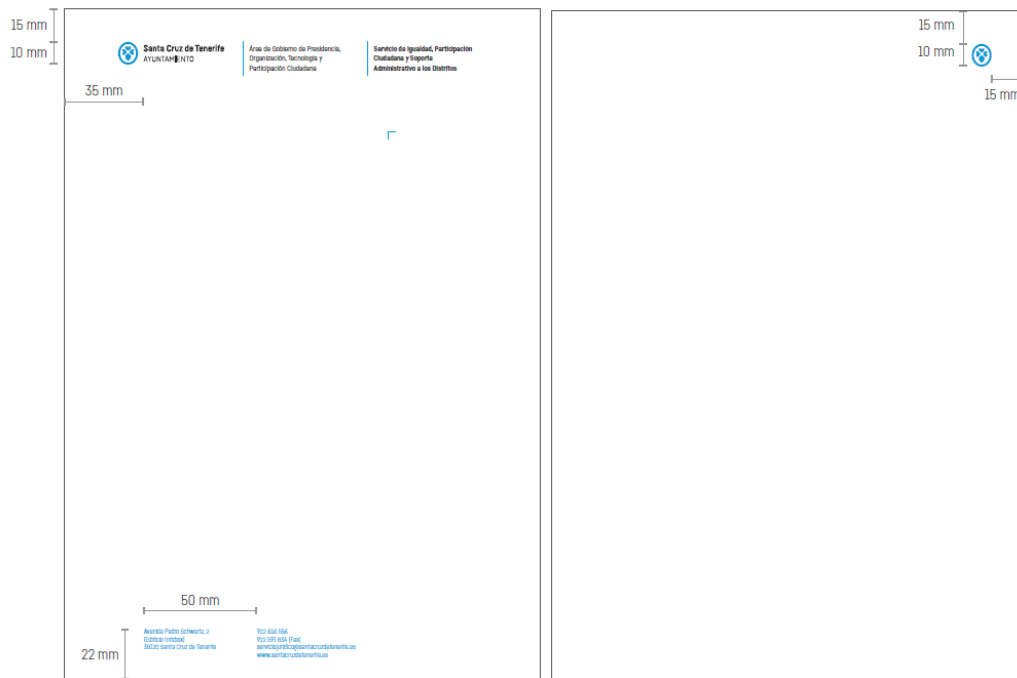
15 mm
10 mm

Santa Cruz de Tenerife
AYUNTAMIENTO

Área de Gobierno de Presidencia, Organización, Tecnología y Participación Ciudadana

Servicio de Igualdad, Participación Ciudadana y Soporte Administrativo a los Distritos

35 mm

50 mm

22 mm

Avenida Pedro Schwartz, 2
(Edificio Iniciosa)
38030 Santa Cruz de Tenerife

922 606 556
922 606 654 (Fax)
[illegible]
www.santacruzdetenerife.es

15 mm
10 mm
15 mm